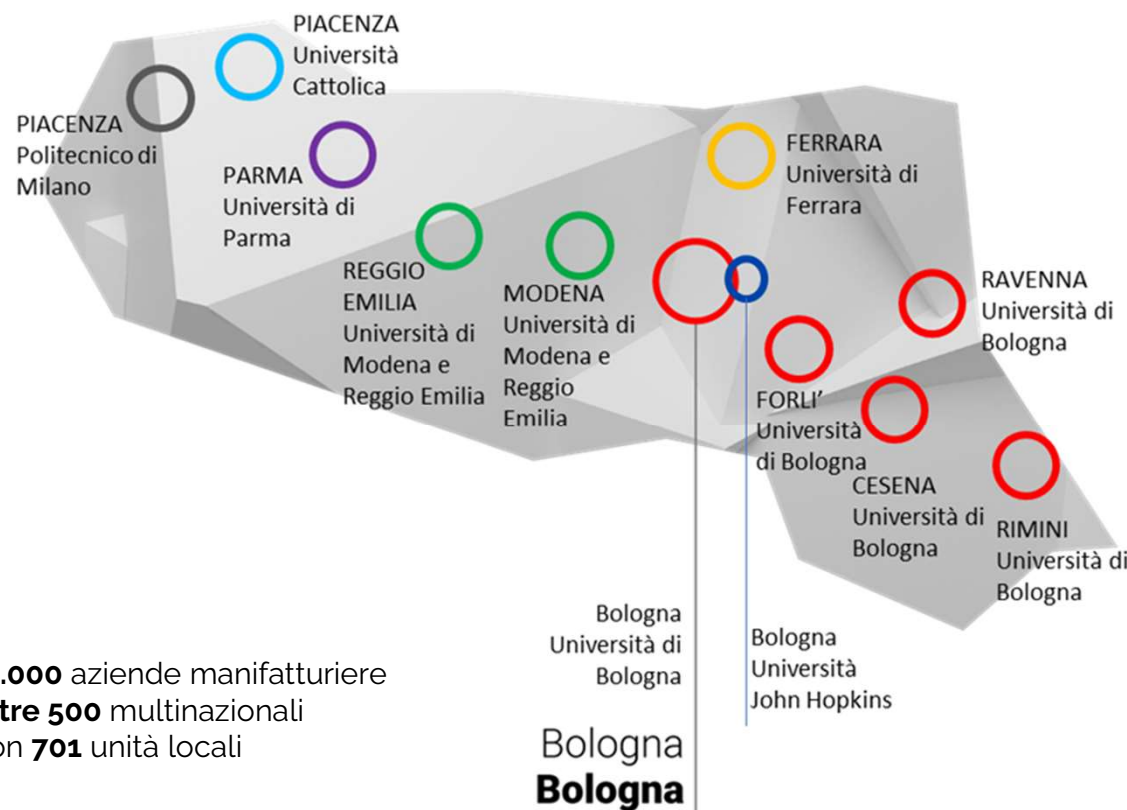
PIACENZA
Università
Cattolica

PIACENZA
Politecnico di
Milano

PARMA
Università di
Parma

REGGIO
EMILIA
Università di
Modena e
Reggio Emilia

MODENA
Università di
Modena e
Reggio
Emilia

FERRARA
Università di
Ferrara

RAVENNA
Università di
Bologna

FORLI'
Università
di Bologna

CESENA
Università di
Bologna

RIMINI
Università di
Bologna

Bologna
Università di
Bologna

Bologna
Università
John Hopkins

Bologna
**Bologna**

**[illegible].000** aziende manifatturiere
**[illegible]tre 500** multinazionali
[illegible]on **701** unità locali